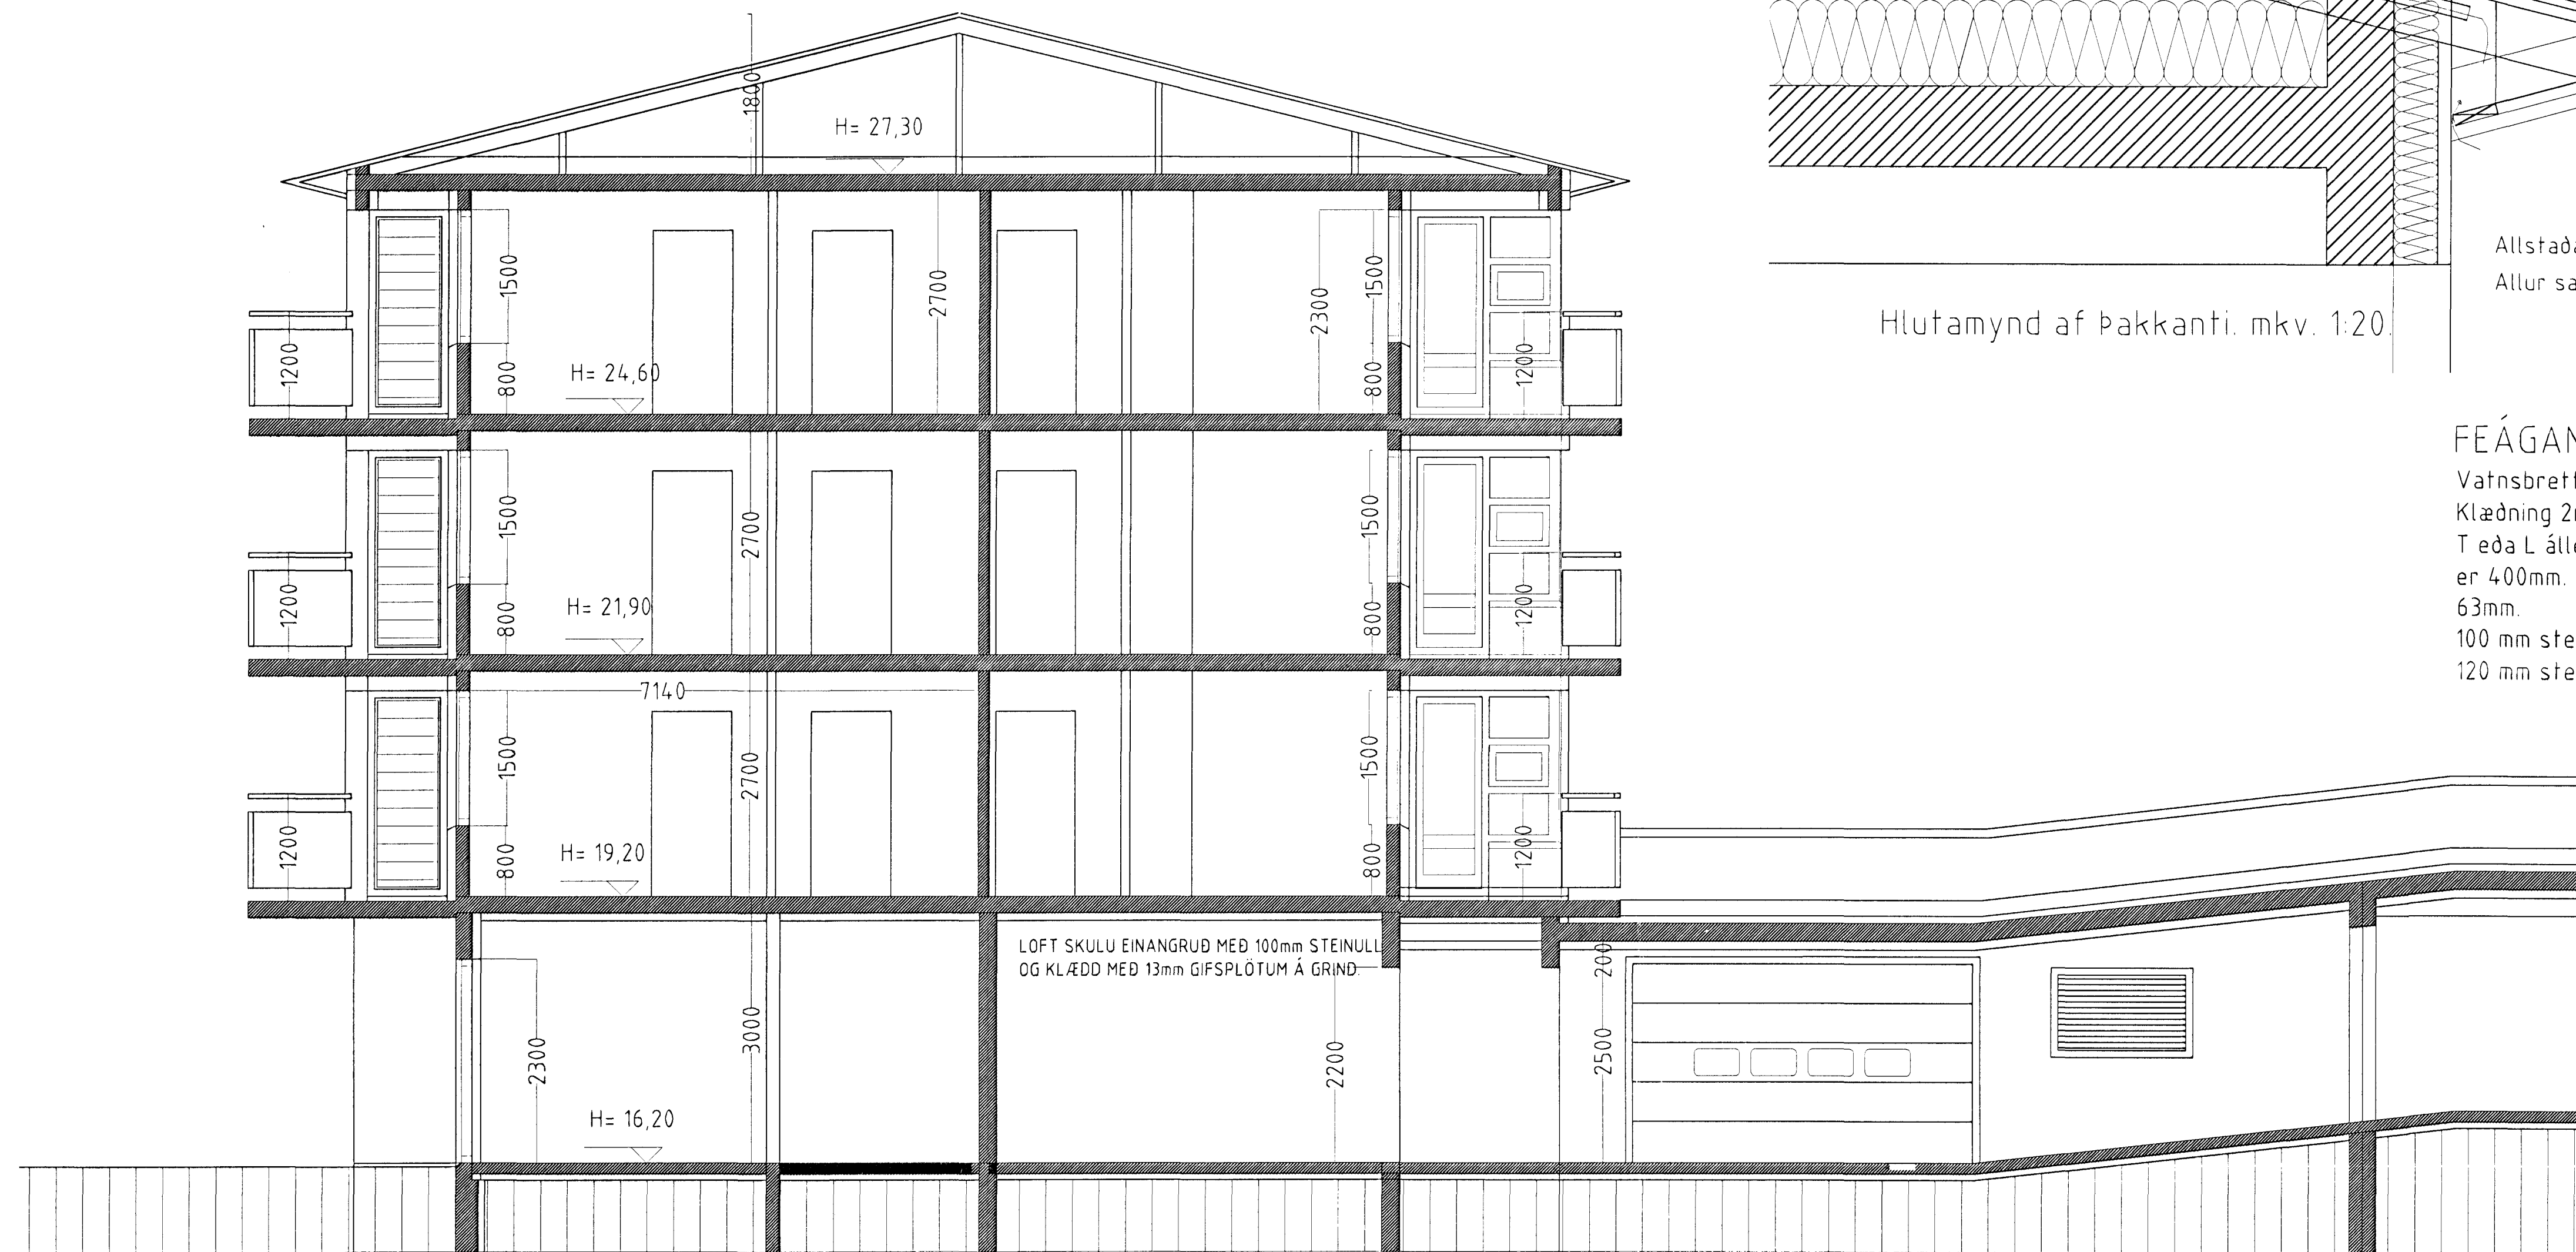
1800
H= 27,30
1500
2700
2300
1500
1200
800
H= 24,60
800
1200
1500
2700
1500
1200
800
H= 21,90
800
1200
7140
1500
2700
1500
1200
800
H= 19,20
800
1200
LOFT SKULU EINANGRUÐ MEÐ 100mm STEINULL
OG KLÆDD MEÐ 13mm GIFSPLÖTUM Á GRIND
2300
3000
2200
200
2500
H= 16,20
Hlutamynd af þakkanti. mkv. 1:20
Allstaða
Allur sa
FEÁGAN
Vatnsbrett
Klæðning 2
T eða L álle
er 400mm.
63mm.
100 mm ste
120 mm ste